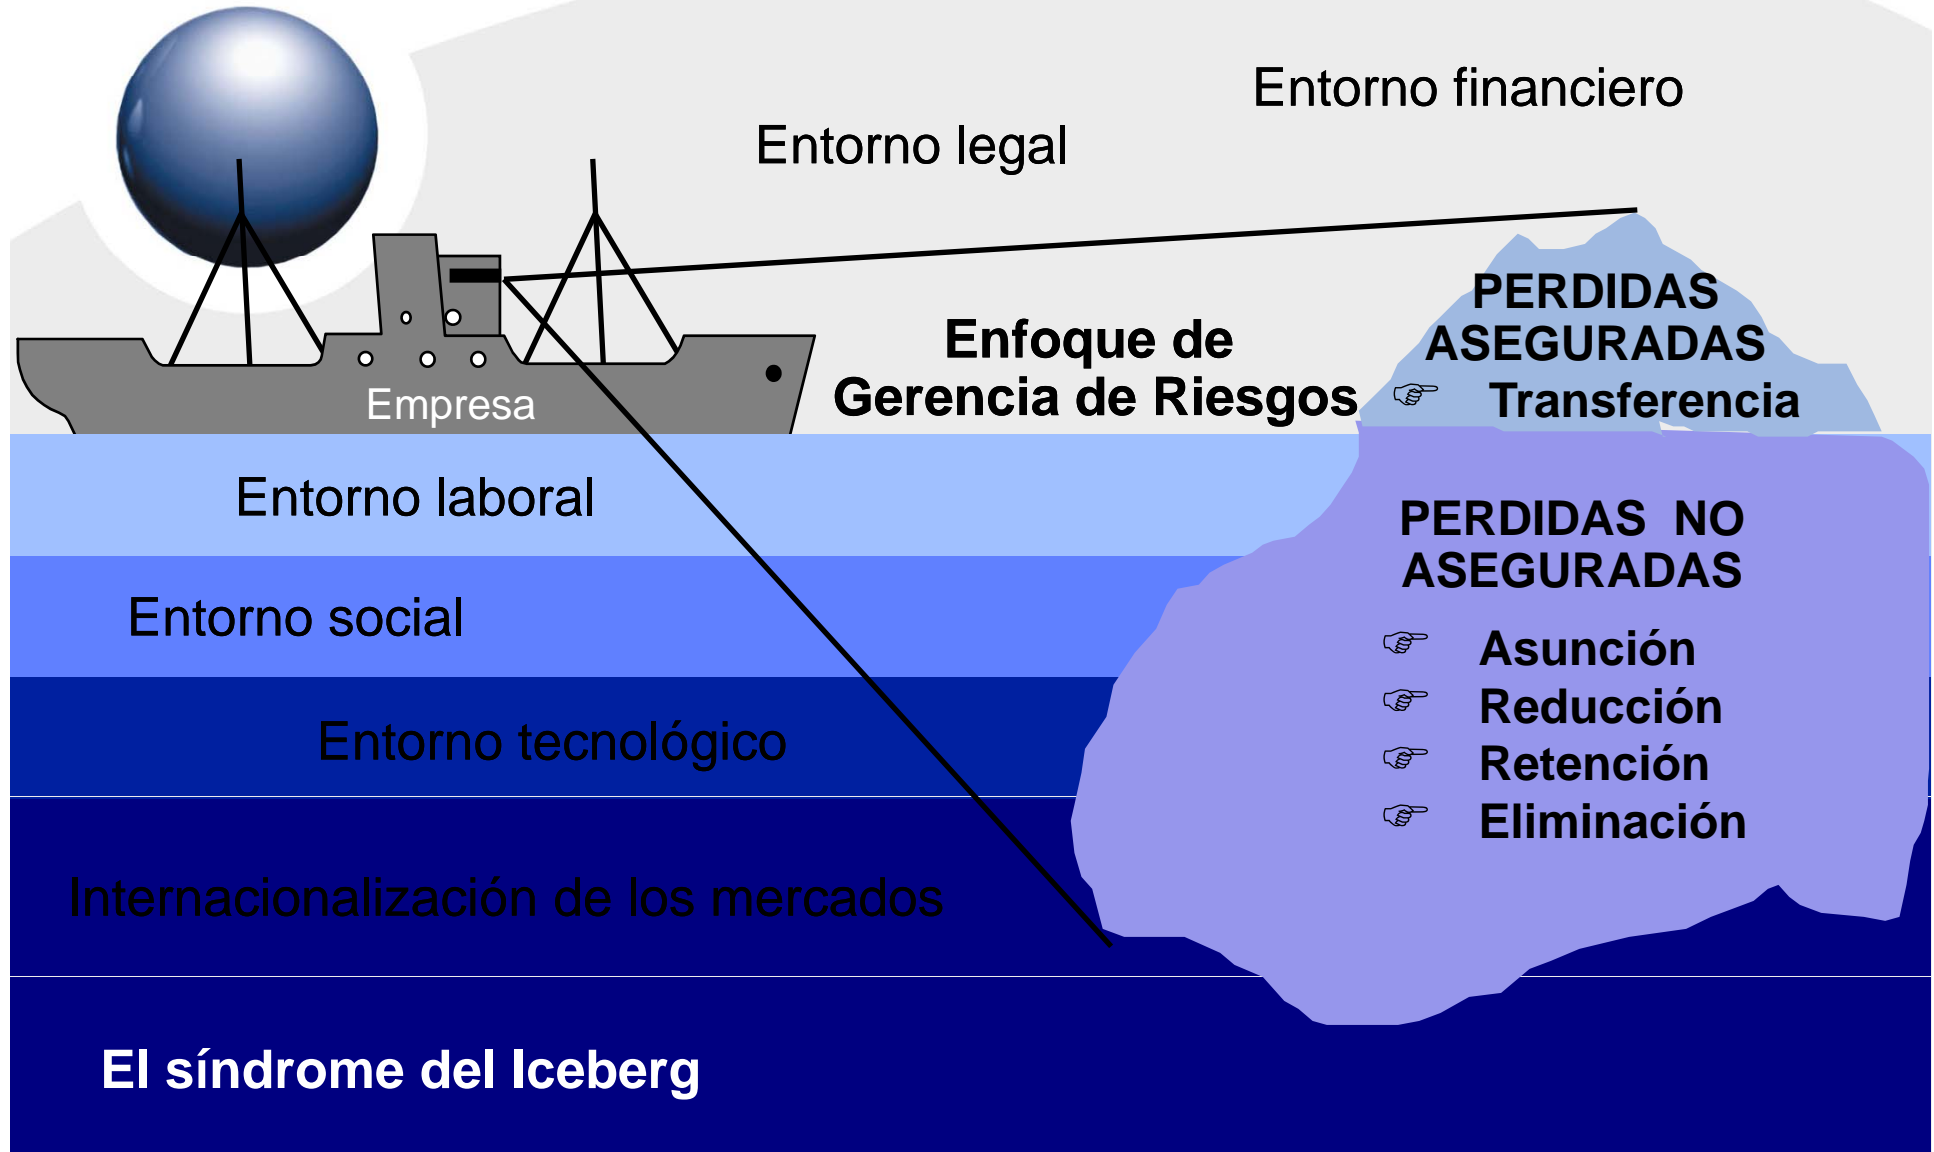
Entorno financiero

Entorno legal

Empresa

Enfoque de Gerencia de Riesgos

PERDIDAS ASEGURADAS
☞ Transferencia

Entorno laboral

PERDIDAS NO ASEGURADAS

Entorno social

☞ Asunción
☞ Reducción
☞ Retención
☞ Eliminación

Entorno tecnológico

Internacionalización de los mercados

El síndrome del Iceberg